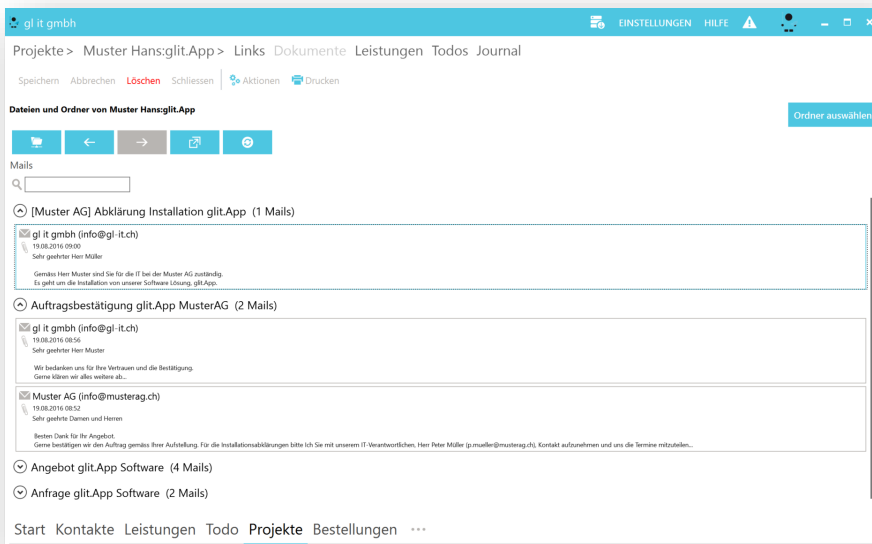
gl it gmbh

EINSTELLUNGEN HILFE

Projekte > Muster Hans:glit.App > Links Dokumente Leistungen Todos Journal

Speichern Abbrechen Löschen Schliessen Aktionen Drucken

Dateien und Ordner von Muster Hans:glit.App

Ordner auswählen

Mails

[Muster AG] Abklärung Installation glit.App (1 Mails)

gl it gmbh (info@gl-it.ch)
19.08.2016 09:00
Sehr geehrter Herr Müller

Gemäss Herr Muster sind Sie für die IT bei der Muster AG zuständig.
Es geht um die Installation von unserer Software Lösung, glit.App.

Auftragsbestätigung glit.App MusterAG (2 Mails)

gl it gmbh (info@gl-it.ch)
19.08.2016 08:56
Sehr geehrter Herr Muster

Wir bedanken uns für Ihre Vertrauen und die Bestätigung.
Gerne klären wir alles weitere ab...

Muster AG (info@musterag.ch)
19.08.2016 08:52
Sehr geehrte Damen und Herren

Besten Dank für Ihr Angebot.
Gerne bestätigen wir den Auftrag gemäss Ihrer Aufstellung. Für die Installationsabklärungen bitte Ich Sie mit unserem IT-Verantwortlichen, Herr Peter Müller (p.mueller@musterag.ch), Kontakt aufzunehmen und uns die Termine mitzuteilen...

Angebot glit.App Software (4 Mails)

Anfrage glit.App Software (2 Mails)

Start Kontakte Leistungen Todo Projekte Bestellungen ···